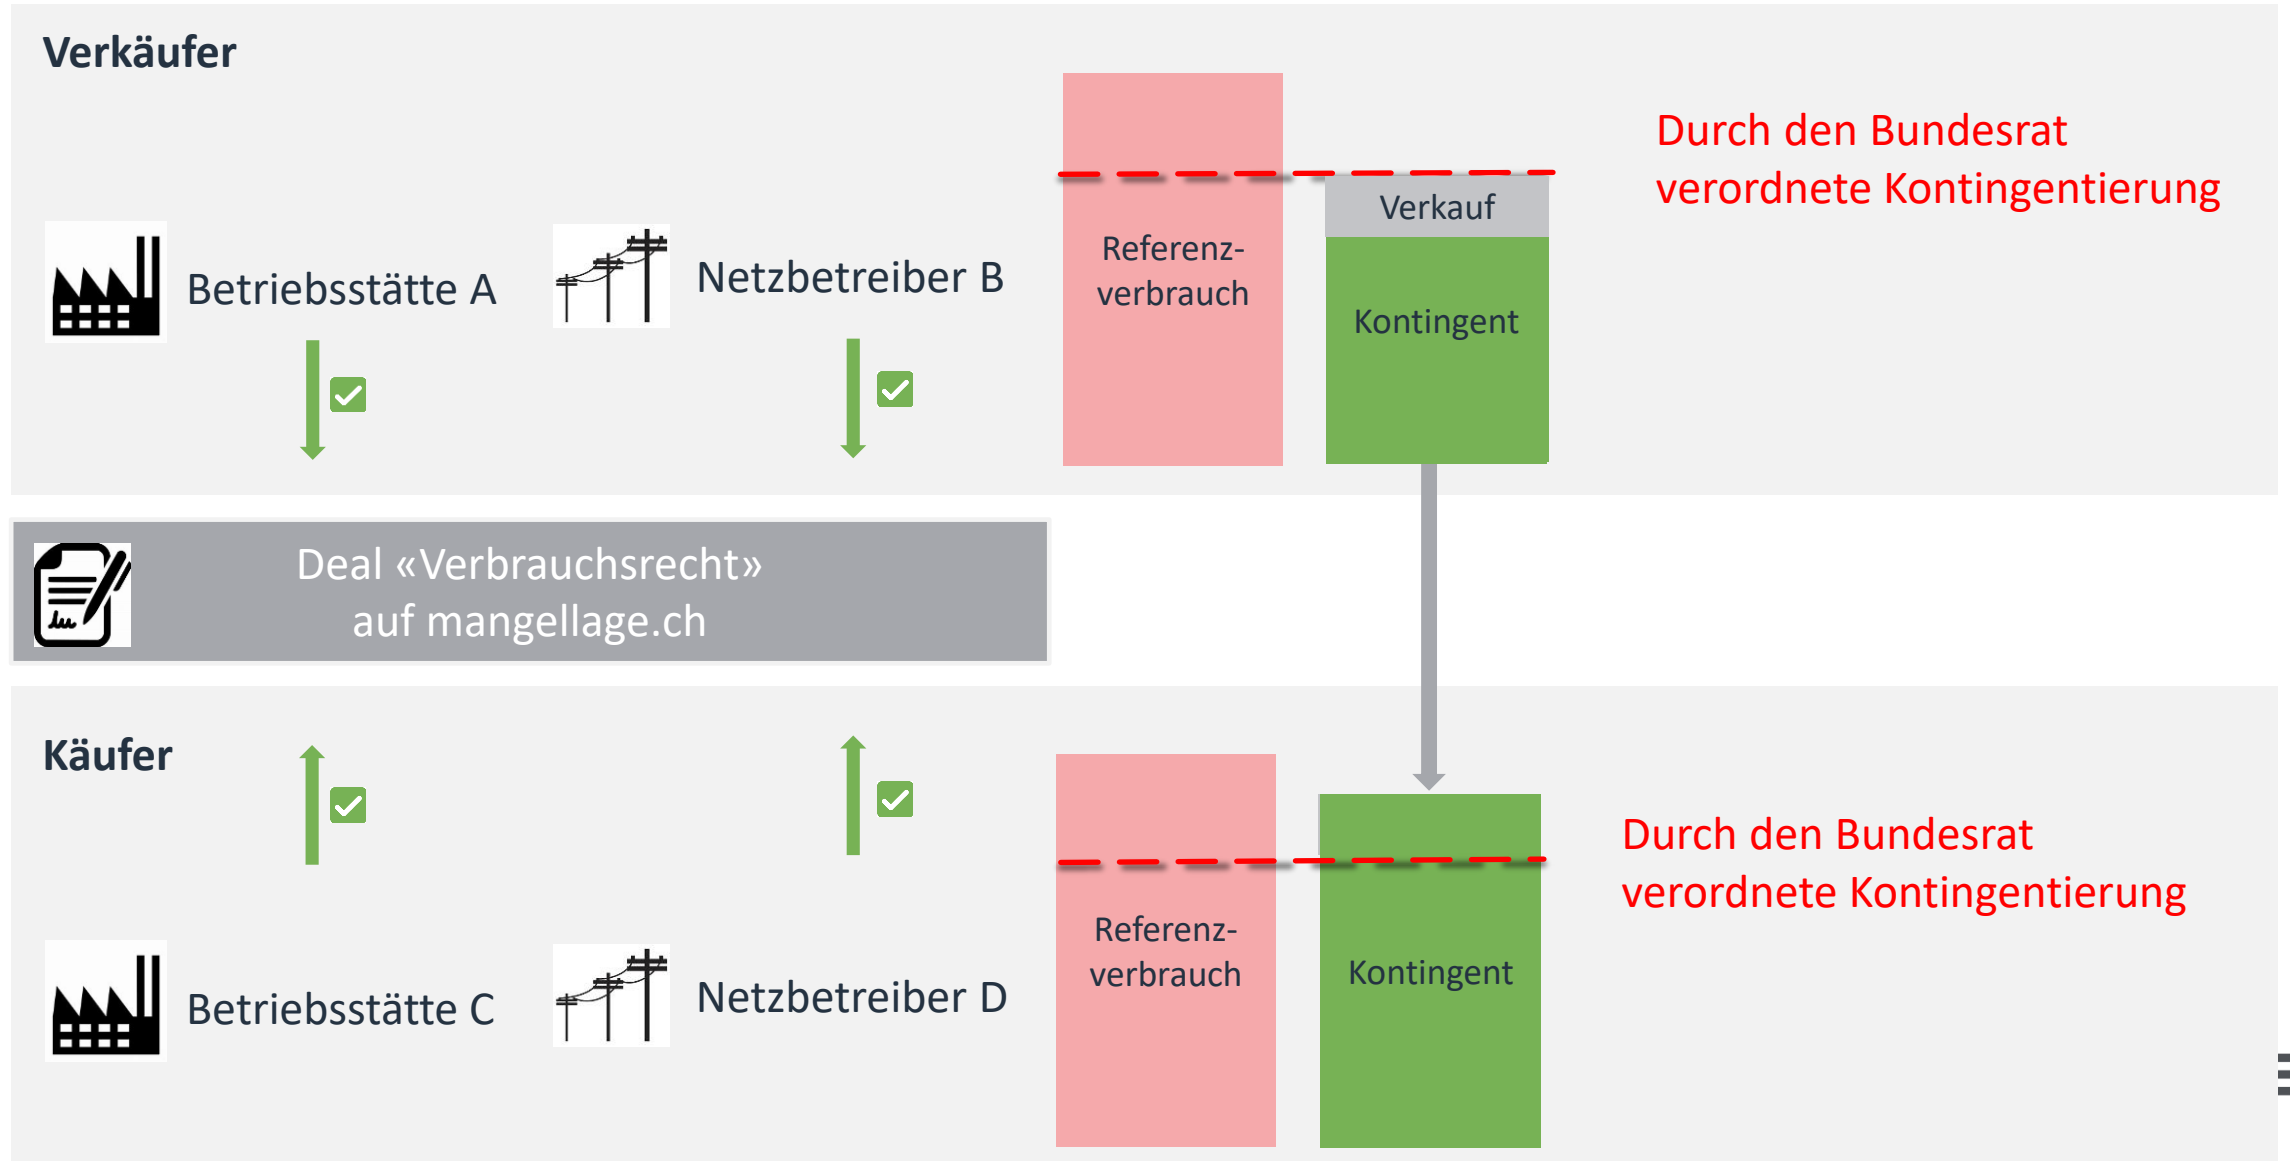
Verkäufer

Betriebsstätte A

Netzbetreiber B

Referenzverbrauch

Verkauf

Kontingent

Durch den Bundesrat verordnete Kontingentierung

Deal «Verbrauchsrecht» auf mangellage.ch

Käufer

Betriebsstätte C

Netzbetreiber D

Referenzverbrauch

Kontingent

Durch den Bundesrat verordnete Kontingentierung